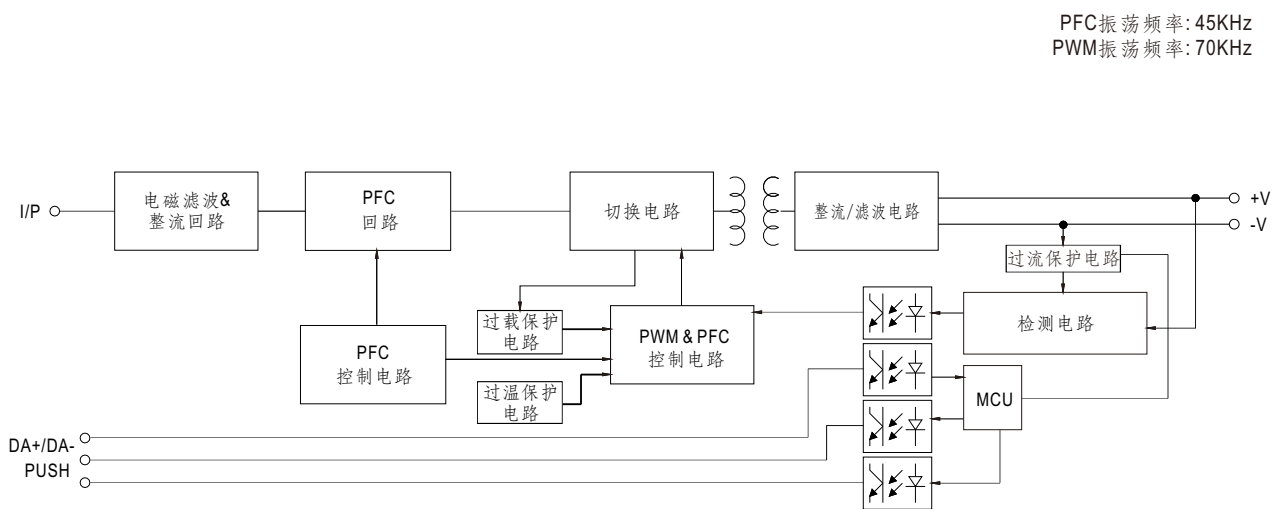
PFC振荡频率: 45KHz
PWM振荡频率: 70KHz

I/P

电磁滤波&
整流回路

PFC
回路

切换电路

整流/滤波电路

+V

-V

过流保护电路

过载保护
电路

PWM & PFC
控制电路

检测电路

PFC
控制电路

过温保护
电路

MCU

DA+/DA-

PUSH